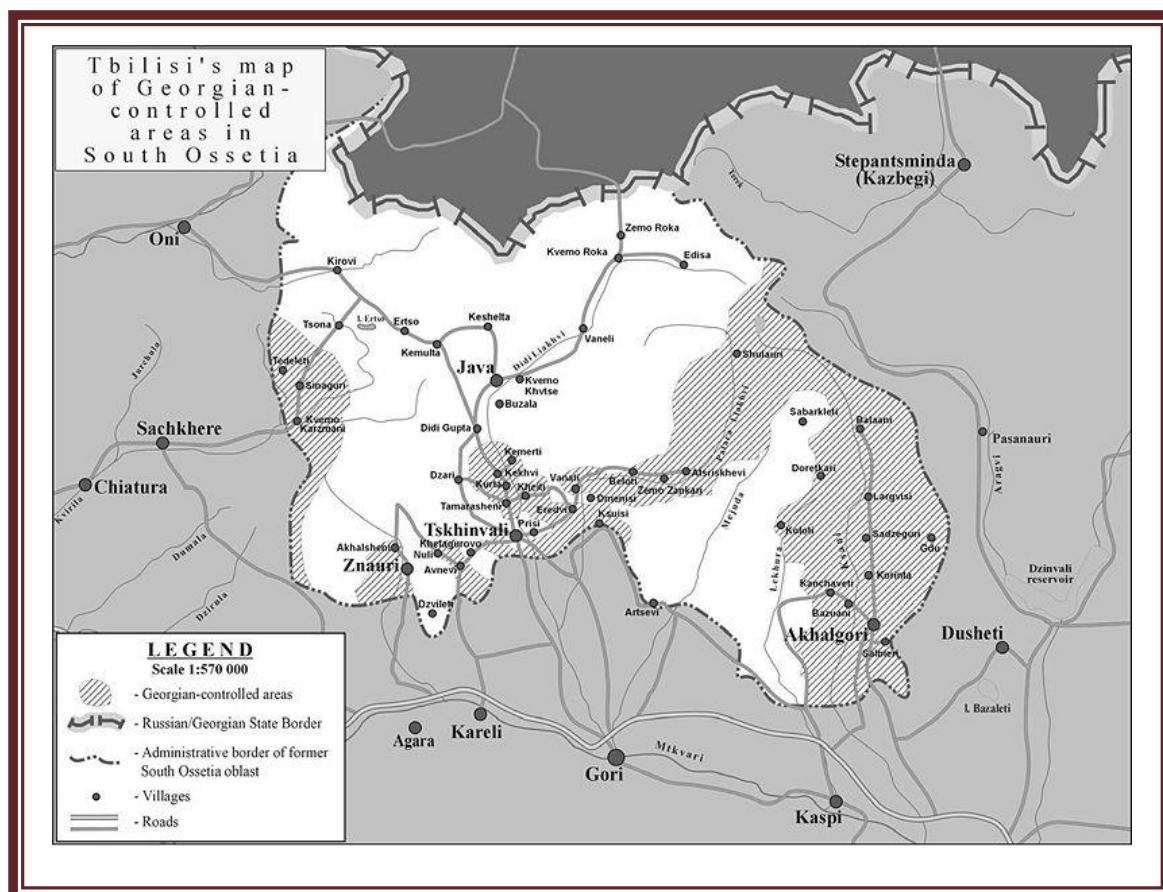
Tbilisi's map of Georgian-controlled areas in South Ossetia

Stepantsminda (Kazbegi)

Oni

Zemo Roka
Kvemo Roka
Edisa
Kirovi
L. Ertso
Tsona
Ertso
Keshelta
Kemulta
Vaneli
Didi Liakhvi
Java
Kvemo Khvtse
Buzala
Shulauri
Tedeleti
Sinaguri
Kvemo Karzmani
Jochola
Sachkhere
Didi Gupta
Sabarkleti
Balaani
Pasanauri
Kemerti
Dzari
Kekhvi
Kurta
Kheiti
Tamarasheni
Vanati
Beloti
Atsriskhevi
Zemo Zankari
Patara Liakhvi
Doretkari
Largvisi
Aragvi
Chiatura
Kvirila
Eredvi
Dmenisi
Ksuisi
Tskhinvali
Prisi
Mejuda
Koloti
Sadzeguri
Gdu
Akhalsheni
Kheitagurovo
Nuli
Avnevi
Znauri
Dumala
Dzirula
Lekhura
Ksani
Korinta
Kanchaveti
Bazvani
Dzinvali reservoir
Dzevileti
Artsevi
Akhalgori
Dusheti
Salbieri

LEGEND
Scale 1:570 000
- Georgian-controlled areas
- Russian/Georgian State Border
- Administrative border of former South Ossetia oblast
- Villages
- Roads

Agara
Kareli
Gori
Mtkvari
L Bazaleti
Kaspi